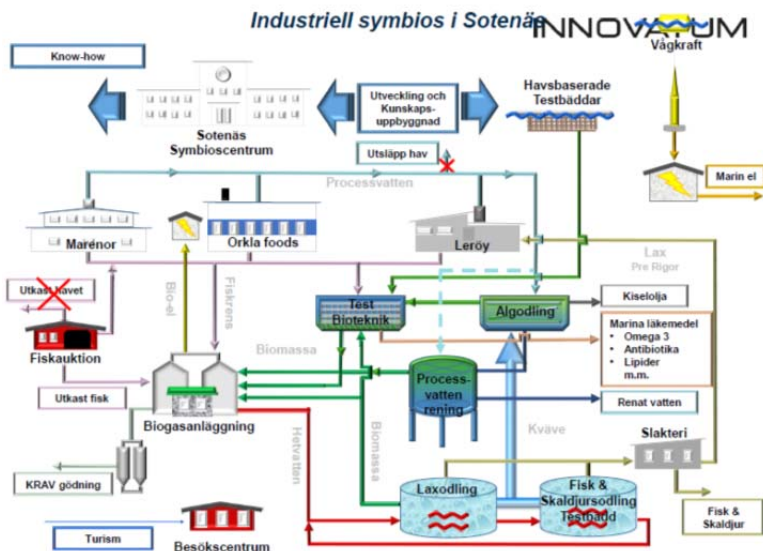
Industriell symbios i Sotenäs

INNOVATUM

Know-how

Vågkraft

Sotenäs Symbioscentrum

Utveckling och Kunskapsuppbyggnad

Havsbaserade Testbäddar

Utsläpp hav

Marin el

Processvatten

Marenor

Orkla foods

Leröy

Lax Pre Rigor

Utkast havet

Bio-el

Fiskrens

Test Bioteknik

Algodling

Kiselolja

Fiskauktion

Biomassa

Marina läkemedel
• Omega 3
• Antibiotika
• Lipider
m.m.

Utkast fisk

Processvatten rening

Renat vatten

Biogasanläggning

Kväve

Slakteri

Hetvatten

Biomassa

KRAV gödning

Laxodling

Fisk & Skaldjursodling Testbädd

Fisk & Skaldjur

Turism

Besökscentrum